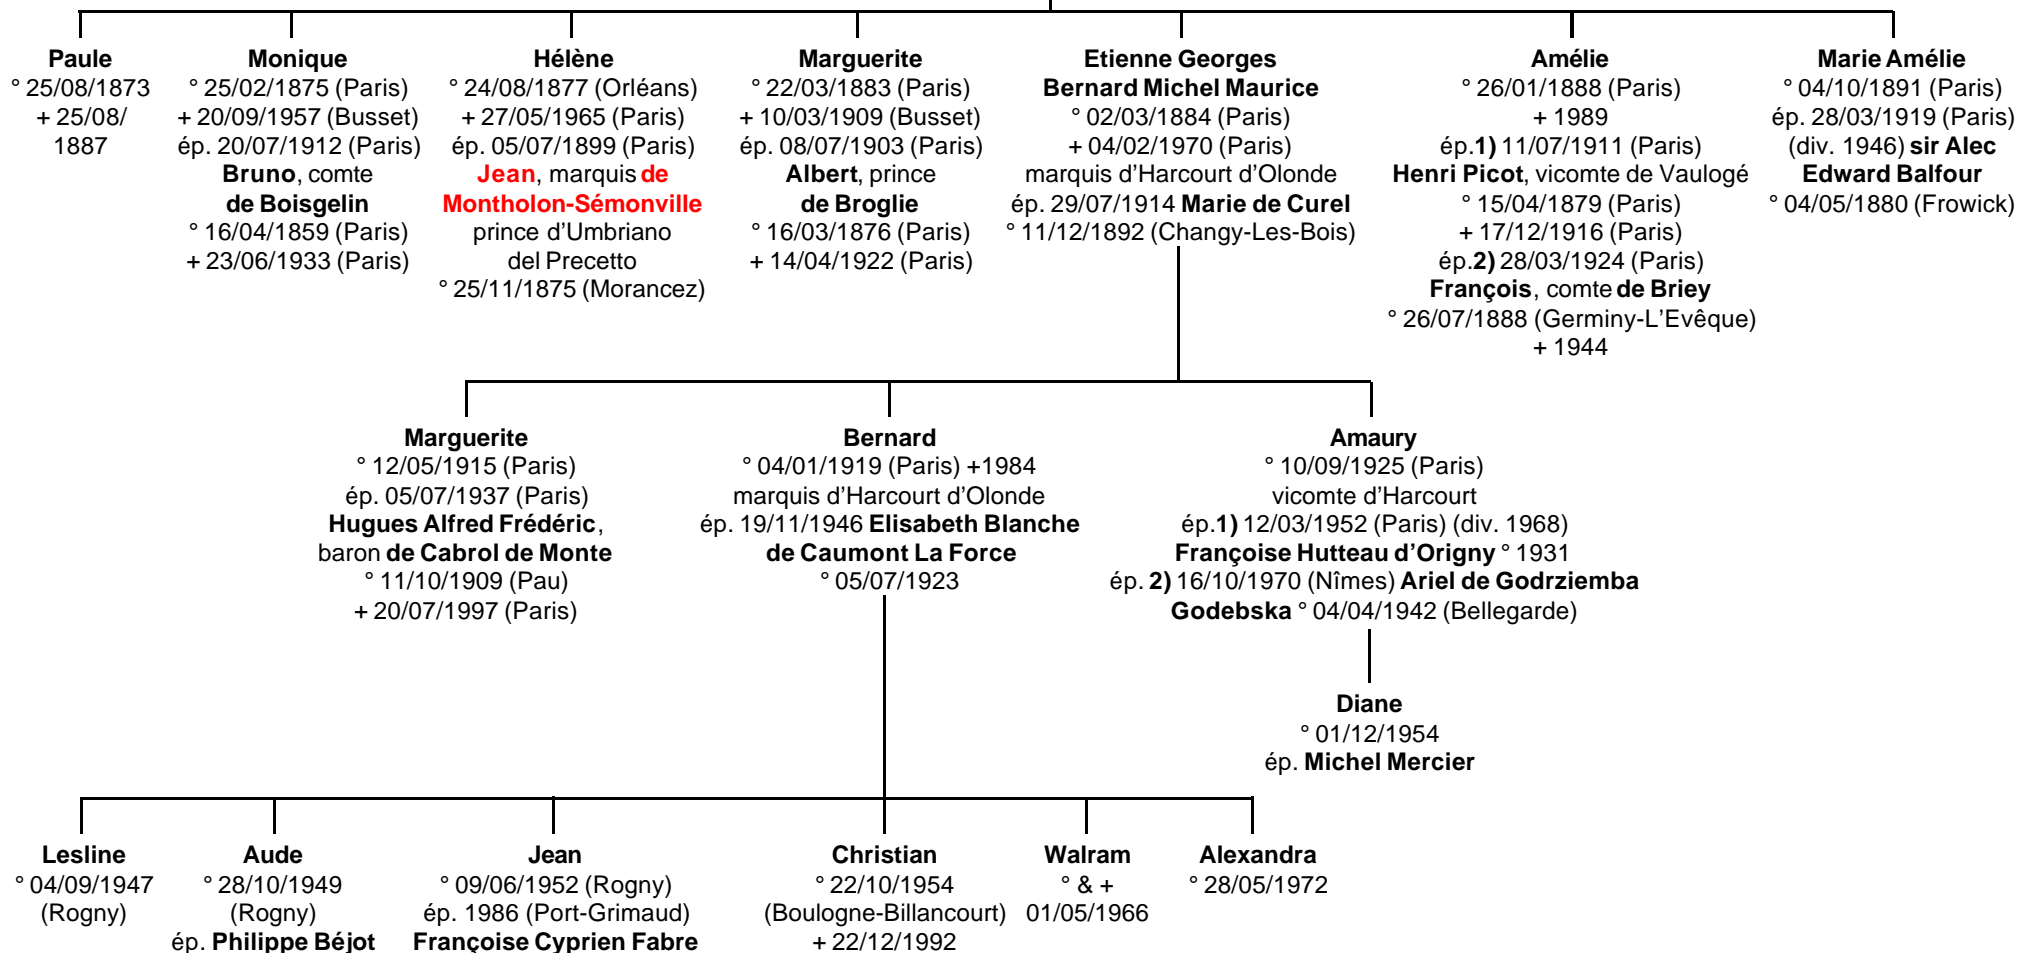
Paule
° 25/08/1873
+ 25/08/1887

Monique
° 25/02/1875 (Paris)
+ 20/09/1957 (Busset)
ép. 20/07/1912 (Paris)
Bruno, comte de Boisgelin
° 16/04/1859 (Paris)
+ 23/06/1933 (Paris)

Hélène
° 24/08/1877 (Orléans)
+ 27/05/1965 (Paris)
ép. 05/07/1899 (Paris)
Jean, marquis de Montholon-Sémonville
prince d'Umbriano del Precetto
° 25/11/1875 (Morancez)

Marguerite
° 22/03/1883 (Paris)
+ 10/03/1909 (Busset)
ép. 08/07/1903 (Paris)
Albert, prince de Broglie
° 16/03/1876 (Paris)
+ 14/04/1922 (Paris)

Etienne Georges
Bernard Michel Maurice
° 02/03/1884 (Paris)
+ 04/02/1970 (Paris)
marquis d'Harcourt d'Olonde
ép. 29/07/1914 Marie de Curel
° 11/12/1892 (Changy-Les-Bois)

Amélie
° 26/01/1888 (Paris)
+ 1989
ép.1) 11/07/1911 (Paris)
Henri Picot, vicomte de Vaulogé
° 15/04/1879 (Paris)
+ 17/12/1916 (Paris)
ép.2) 28/03/1924 (Paris)
François, comte de Briey
° 26/07/1888 (Germiny-L'Evêque)
+ 1944

Marie Amélie
° 04/10/1891 (Paris)
ép. 28/03/1919 (Paris)
(div. 1946) sir Alec Edward Balfour
° 04/05/1880 (Frowick)

Marguerite
° 12/05/1915 (Paris)
ép. 05/07/1937 (Paris)
Hugues Alfred Frédéric,
baron de Cabrol de Monte
° 11/10/1909 (Pau)
+ 20/07/1997 (Paris)

Bernard
° 04/01/1919 (Paris) +1984
marquis d'Harcourt d'Olonde
ép. 19/11/1946 Elisabeth Blanche de Caumont La Force
° 05/07/1923

Amaury
° 10/09/1925 (Paris)
vicomte d'Harcourt
ép.1) 12/03/1952 (Paris) (div. 1968)
Françoise Hutteau d'Origny ° 1931
ép. 2) 16/10/1970 (Nîmes) Ariel de Godrziemba Godebska ° 04/04/1942 (Bellegarde)

Diane
° 01/12/1954
ép. Michel Mercier

Lesline
° 04/09/1947
(Rogny)

Aude
° 28/10/1949
(Rogny)
ép. Philippe Béjot

Jean
° 09/06/1952 (Rogny)
ép. 1986 (Port-Grimaud)
Françoise Cyprien Fabre

Christian
° 22/10/1954
(Boulogne-Billancourt)
+ 22/12/1992

Walram
° & +
01/05/1966

Alexandra
° 28/05/1972